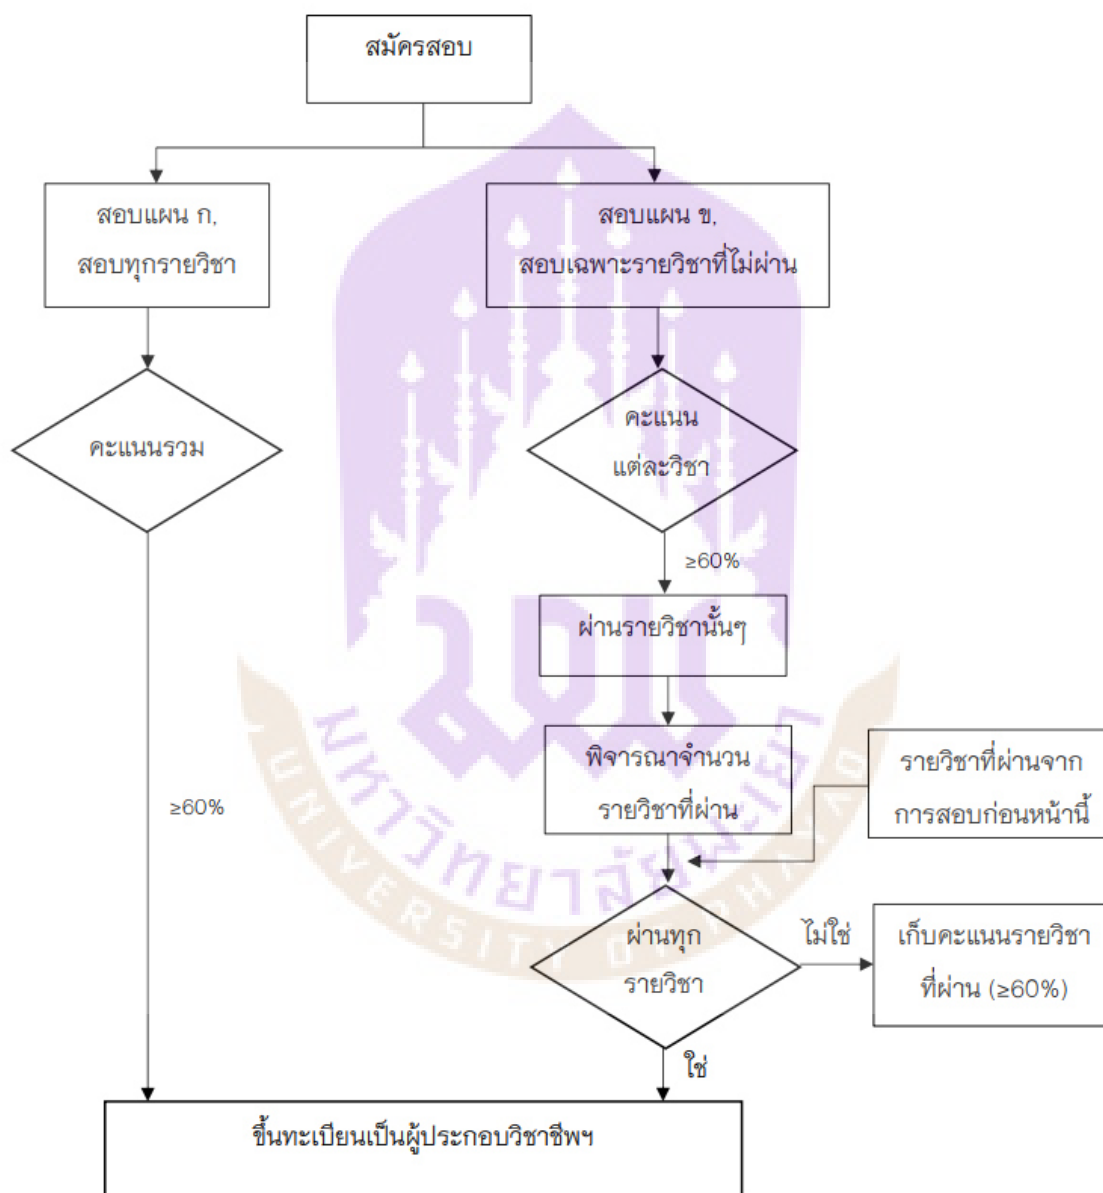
สมัครสอบ

สอบแผน ก.
สอบทุกรายวิชา

สอบแผน ข.
สอบเฉพาะรายวิชาที่ไม่ผ่าน

คะแนนรวม

คะแนน
แต่ละวิชา

≥60%

ผ่านรายวิชานั้นๆ

พิจารณาจำนวน
รายวิชาที่ผ่าน

รายวิชาที่ผ่านจาก
การสอบก่อนหน้านี้

≥60%

ผ่านทุก
รายวิชา

ไม่ใช่

เก็บคะแนนรายวิชา
ที่ผ่าน (≥60%)

ใช่

ขึ้นทะเบียนเป็นผู้ประกอบวิชาชีพฯ

มหาวิทยาลัยมหาสารคาม
UNIVERSITY